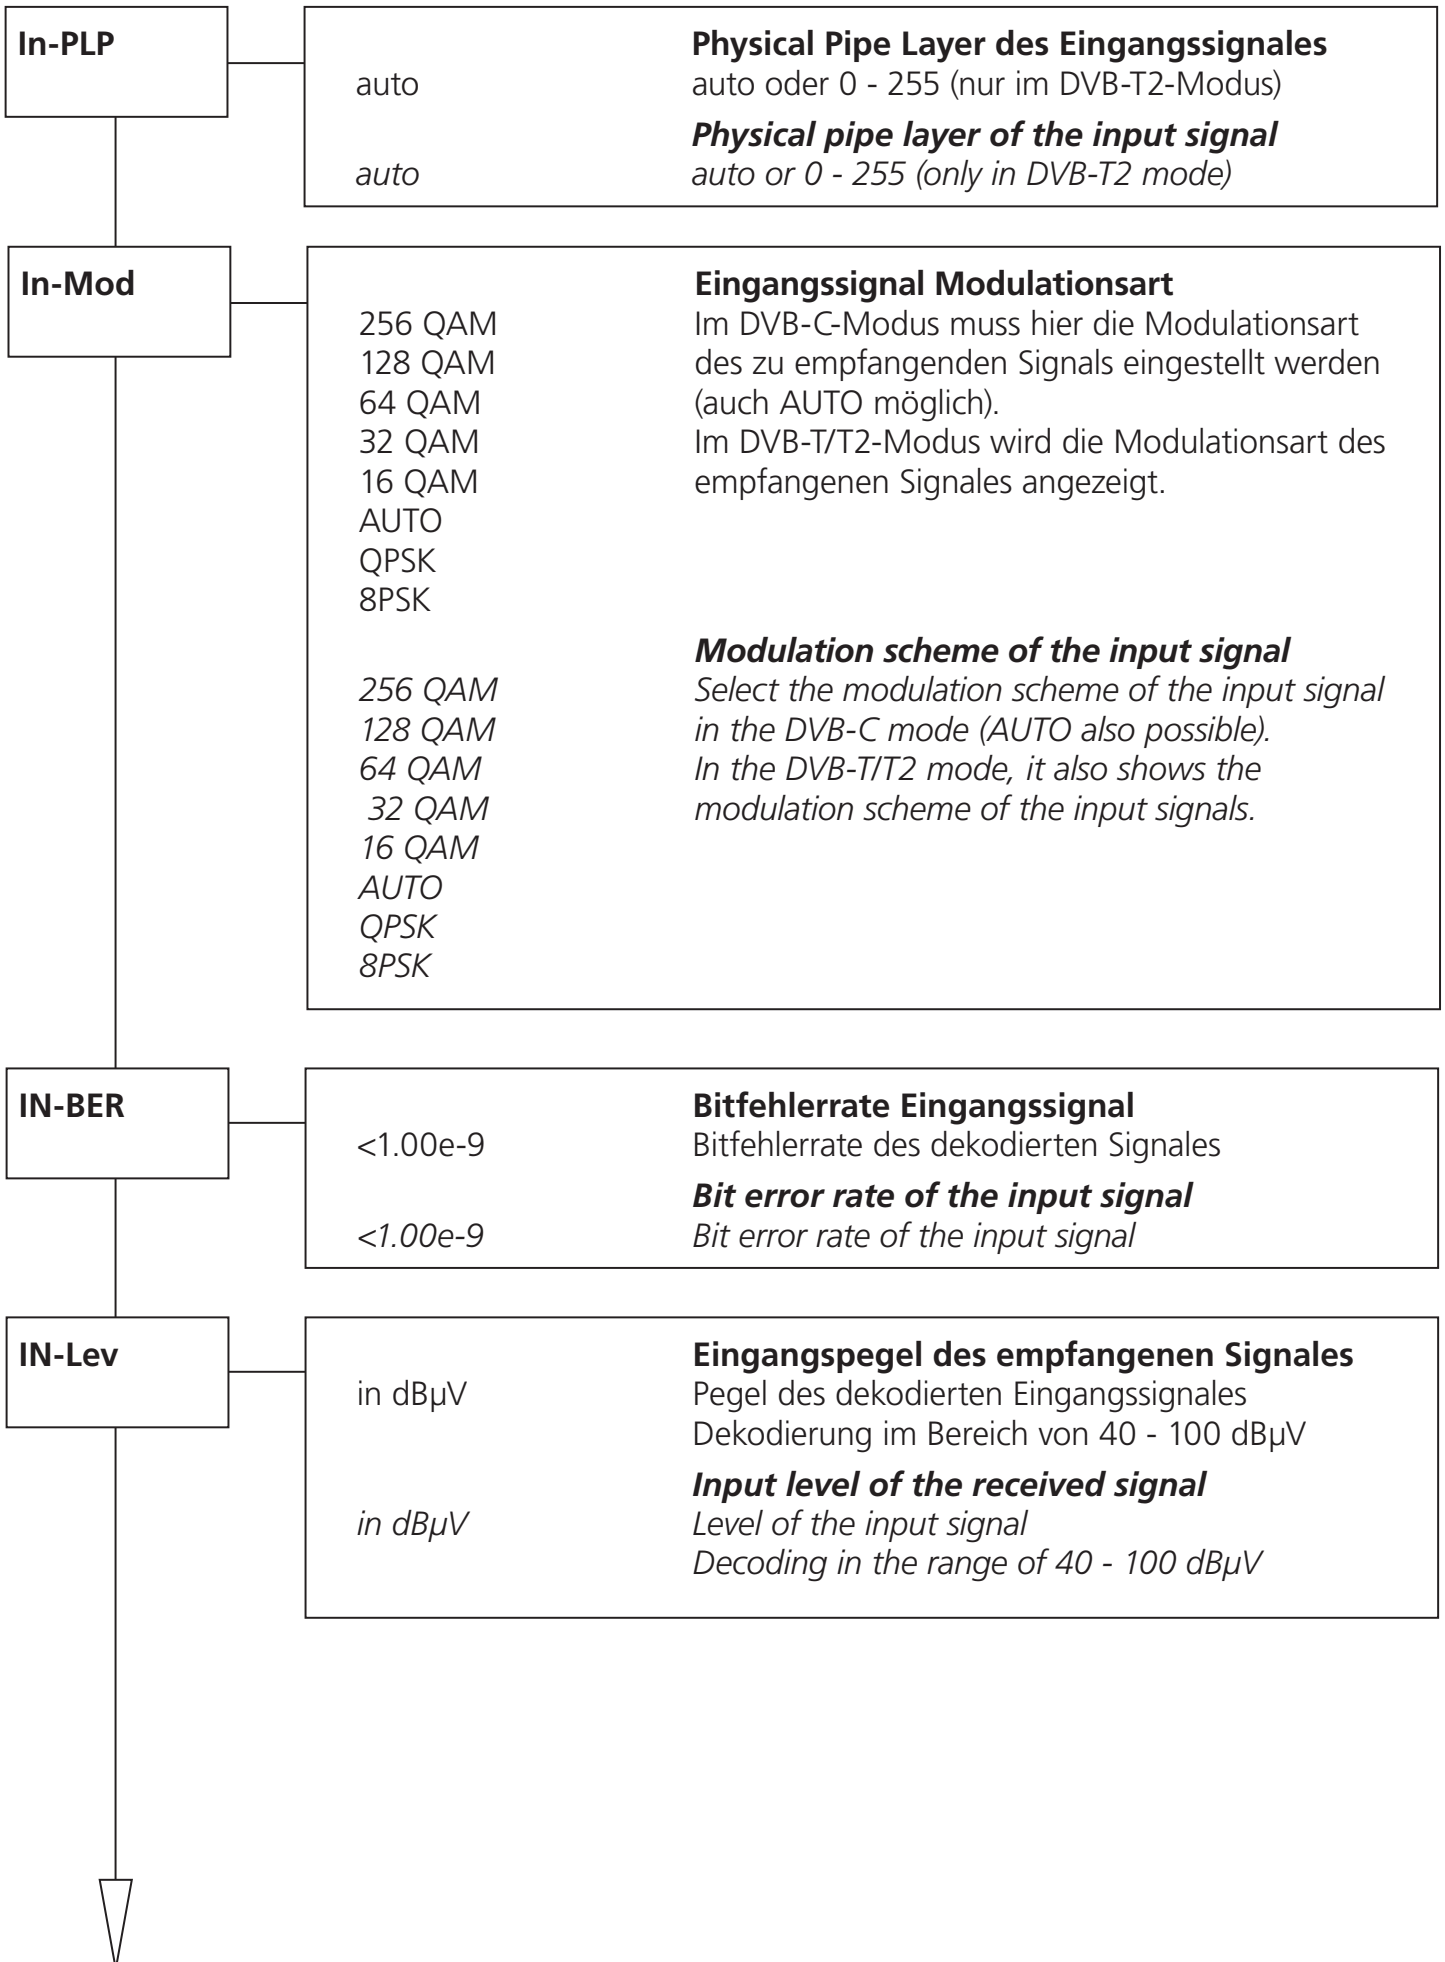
In-PLP

Physical Pipe Layer des Eingangssignales
auto
auto oder 0 - 255 (nur im DVB-T2-Modus)

Physical pipe layer of the input signal
auto
auto or 0 - 255 (only in DVB-T2 mode)

In-Mod

Eingangssignal Modulationsart
256 QAM
128 QAM
64 QAM
32 QAM
16 QAM
AUTO
QPSK
8PSK
Im DVB-C-Modus muss hier die Modulationsart des zu empfangenden Signals eingestellt werden (auch AUTO möglich).
Im DVB-T/T2-Modus wird die Modulationsart des empfangenen Signales angezeigt.

Modulation scheme of the input signal
256 QAM
128 QAM
64 QAM
32 QAM
16 QAM
AUTO
QPSK
8PSK
Select the modulation scheme of the input signal in the DVB-C mode (AUTO also possible).
In the DVB-T/T2 mode, it also shows the modulation scheme of the input signals.

IN-BER

Bitfehlerrate Eingangssignal
<1.00e-9
Bitfehlerrate des dekodierten Signales

Bit error rate of the input signal
<1.00e-9
Bit error rate of the input signal

IN-Lev

Eingangspegel des empfangenen Signales
in dBµV
Pegel des dekodierten Eingangssignales
Dekodierung im Bereich von 40 - 100 dBµV

Input level of the received signal
in dBµV
Level of the input signal
Decoding in the range of 40 - 100 dBµV